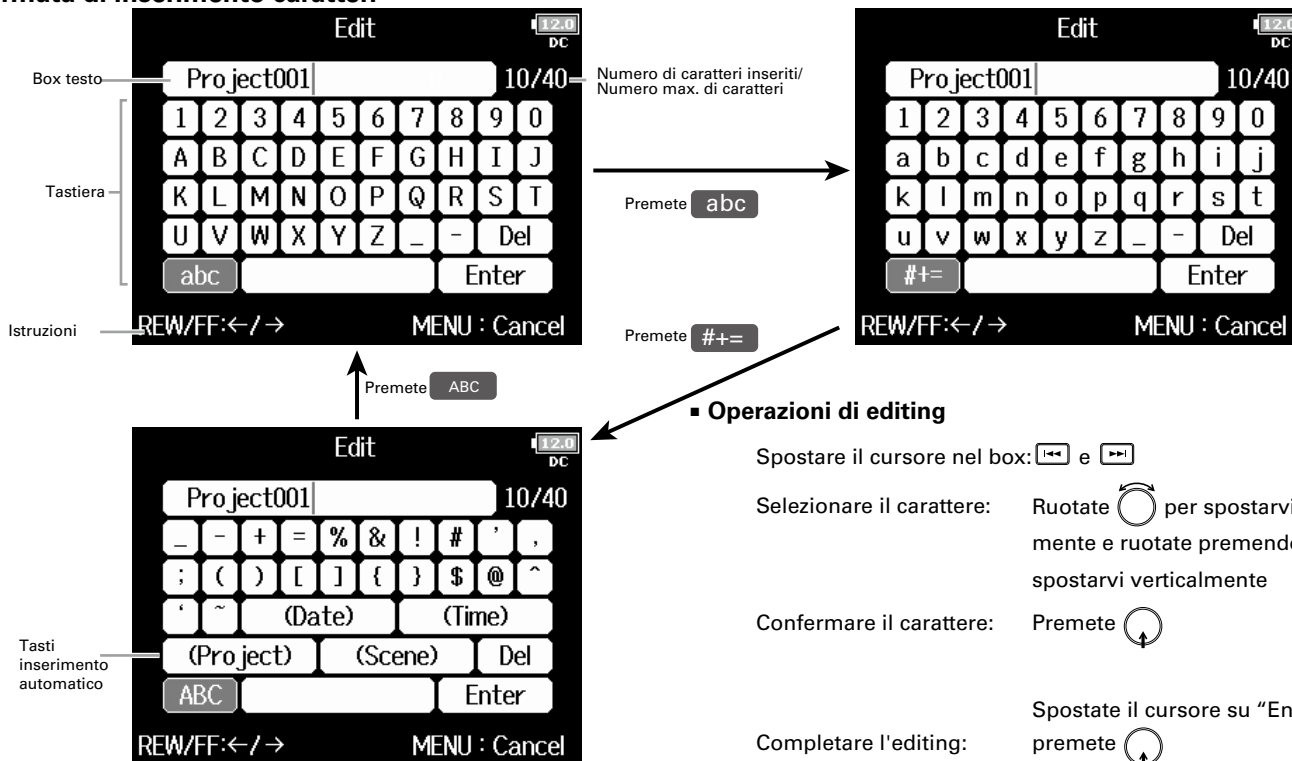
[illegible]rmata di inserimento caratteri

Edit

12.0 DC

Box testo

Project001

10/40

Numero di caratteri inseriti/ Numero max. di caratteri

Tastiera

1 2 3 4 5 6 7 8 9 0
A B C D E F G H I J
K L M N O P Q R S T
U V W X Y Z _ - Del
abc Enter

Istruzioni

REW/FF:←/→ MENU : Cancel

Premete abc

Premete #+=

Edit

12.0 DC

Project001

10/40

1 2 3 4 5 6 7 8 9 0
a b c d e f g h i j
k l m n o p q r s t
u v w x y z _ - Del
#+= Enter

REW/FF:←/→ MENU : Cancel

Premete ABC

Edit

12.0 DC

Project001

10/40

_ - + = % & ! # ' ,
; ( ) [ ] { } $ @ ^
' ~ (Date) (Time)

Tasti inserimento automatico

(Project) (Scene) Del
ABC Enter

REW/FF:←/→ MENU : Cancel

■ Operazioni di editing

Spostare il cursore nel box: e

Selezionare il carattere: Ruotate per spostarvi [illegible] mente e ruotate premendo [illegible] spostarvi verticalmente

Confermare il carattere: Premete

Completare l'editing: Spostate il cursore su "En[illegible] premete